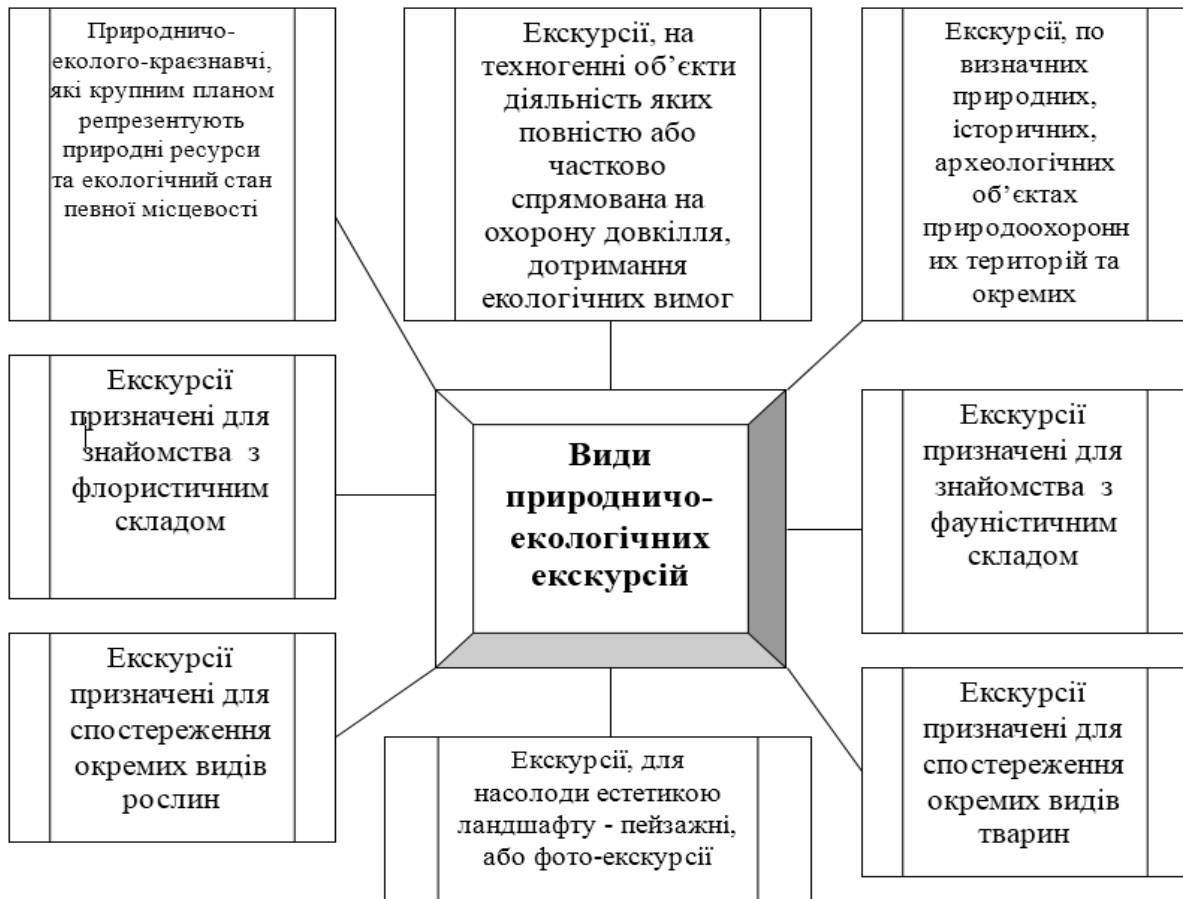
Природничо-еколого-краєнавчі, які крупним планом репрезентують природні ресурси та екологічний стан певної місцевості

Екскурсії, на техногенні об'єкти діяльність яких повністю або частково спрямована на охорону довкілля, дотримання екологічних вимог

Екскурсії, по визначних природних, історичних, археологічних об'єктах природоохоронн их територій та окремих

Екскурсії призначені для знайомства з флористичним складом

Види природничо-екологічних екскурсій

Екскурсії призначені для знайомства з фауністичним складом

Екскурсії призначені для спостереження окремих видів рослин

Екскурсії, для насолоди естетикою ландшафту - пейзажні, або фото-екскурсії

Екскурсії призначені для спостереження окремих видів тварин